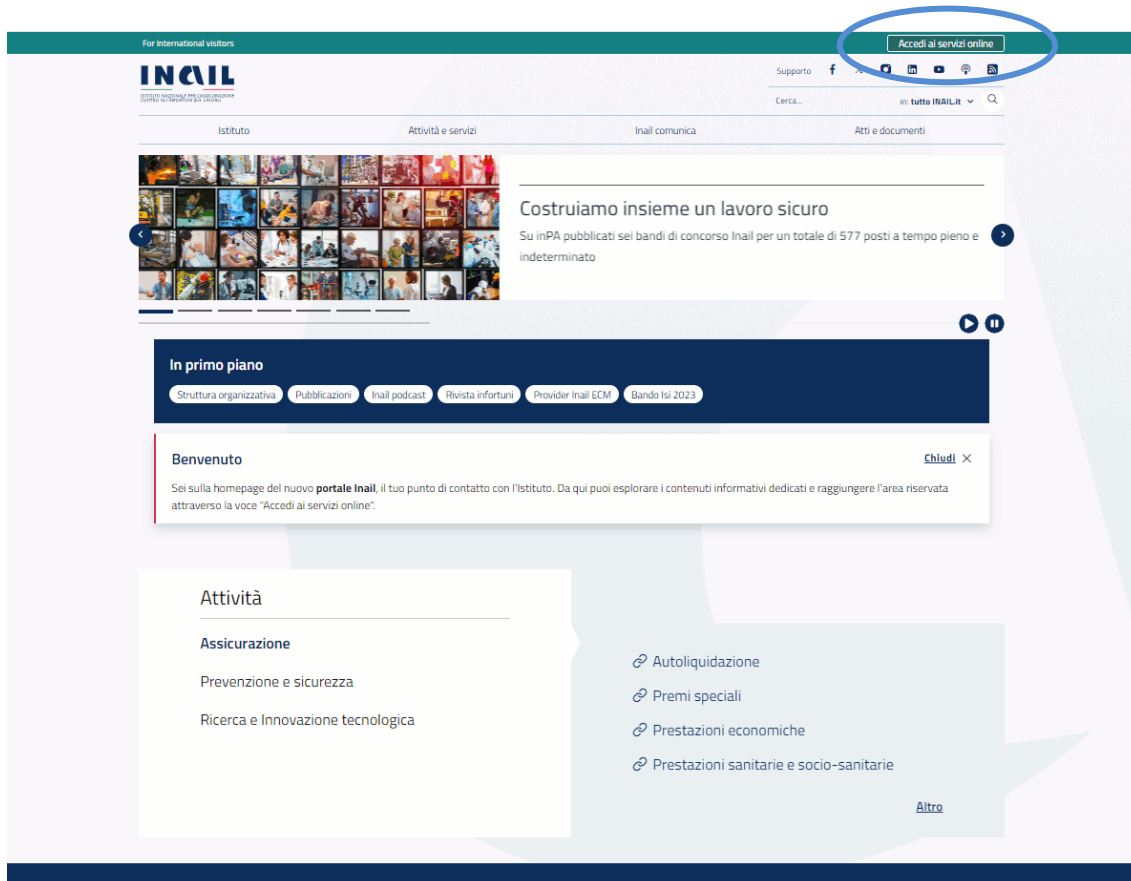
For international visitors

Accedi ai servizi online

INAIL
ISTITUTO NAZIONALE PER L'ASSICURAZIONE CONTRO GLI INFORTUNI SUL LAVORO

Supporto

Cerca...

in: tutto INAIL.it

Istituto

Attività e servizi

Inail comunica

Atti e documenti

Costruiamo insieme un lavoro sicuro

Su inPA pubblicati sei bandi di concorso Inail per un totale di 577 posti a tempo pieno e indeterminato

In primo piano

Struttura organizzativa

Pubblicazioni

Inail podcast

Rivista infortuni

Provider Inail ECM

Bando Isi 2023

Benvenuto

Chiudi

Sei sulla homepage del nuovo portale Inail, il tuo punto di contatto con l'Istituto. Da qui puoi esplorare i contenuti informativi dedicati e raggiungere l'area riservata attraverso la voce "Accedi ai servizi online".

Attività

Assicurazione

Prevenzione e sicurezza

Ricerca e Innovazione tecnologica

Autoliquidazione

Premi speciali

Prestazioni economiche

Prestazioni sanitarie e socio-sanitarie

Altro